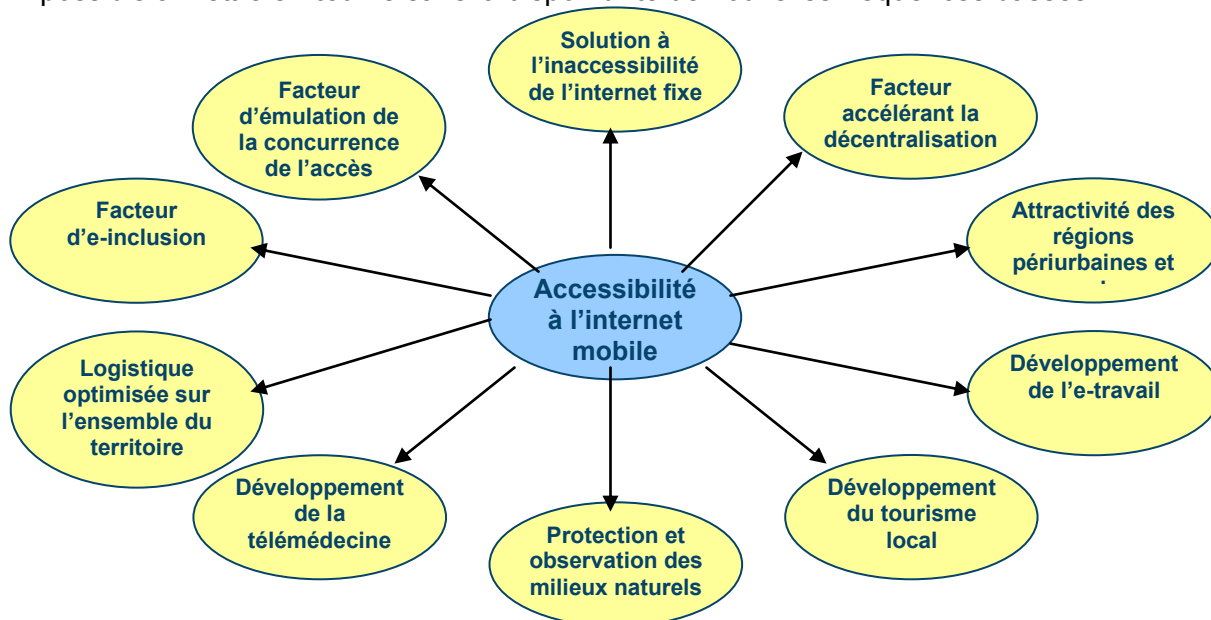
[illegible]

Accessibilité à l'internet mobile

Solution à l'inaccessibilité de l'internet fixe

Facteur accélérant la décentralisation

Attractivité des régions périurbaines et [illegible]

Développement de l'e-travail

Développement du tourisme local

Protection et observation des milieux naturels

Développement de la télémédecine

Logistique optimisée sur l'ensemble du territoire

Facteur d'e-inclusion

Facteur d'émulation de la concurrence de l'accès